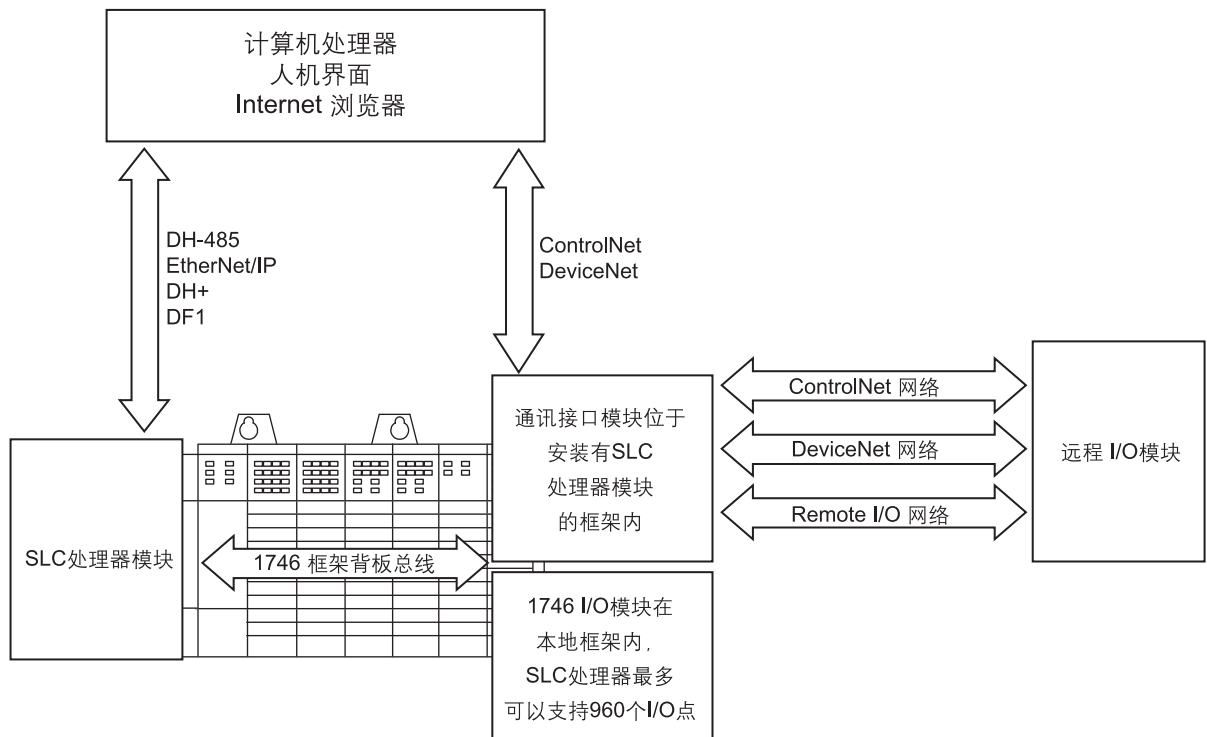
计算机处理器
人机界面
Internet 浏览器

DH-485
EtherNet/IP
DH+
DF1

ControlNet
DeviceNet

通讯接口模块位于安装有SLC处理器模块的框架内

ControlNet 网络

DeviceNet 网络

Remote I/O 网络

远程 I/O模块

SLC处理器模块

1746 框架背板总线

1746 I/O模块在本地框架内，SLC处理器最多可以支持960个I/O点